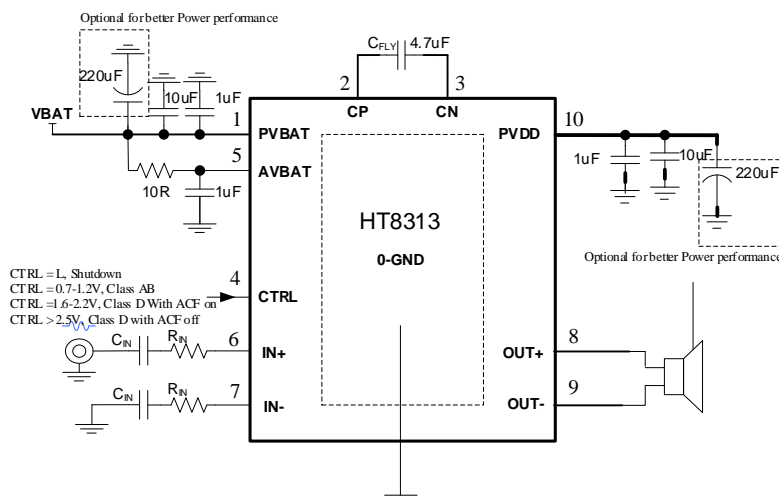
Optional for better Power performance

220uF
10uF
1uF
VBAT
1
PVBAT
10R
1uF
5
AVBAT

$C_{FLY}$ 4.7uF
2
3
CP
CN

10
PVDD
1uF
10uF
220uF
Optional for better Power performance

HT8313
0-GND

CTRL = L, Shutdown
CTRL = 0.7-1.2V, Class AB
CTRL =1.6-2.2V, Class D With ACF on
CTRL > 2.5V, Class D with ACF off

4
CTRL
$C_{IN}$
$R_{IN}$
6
IN+
$C_{IN}$
$R_{IN}$
7
IN-

8
OUT+
9
OUT-